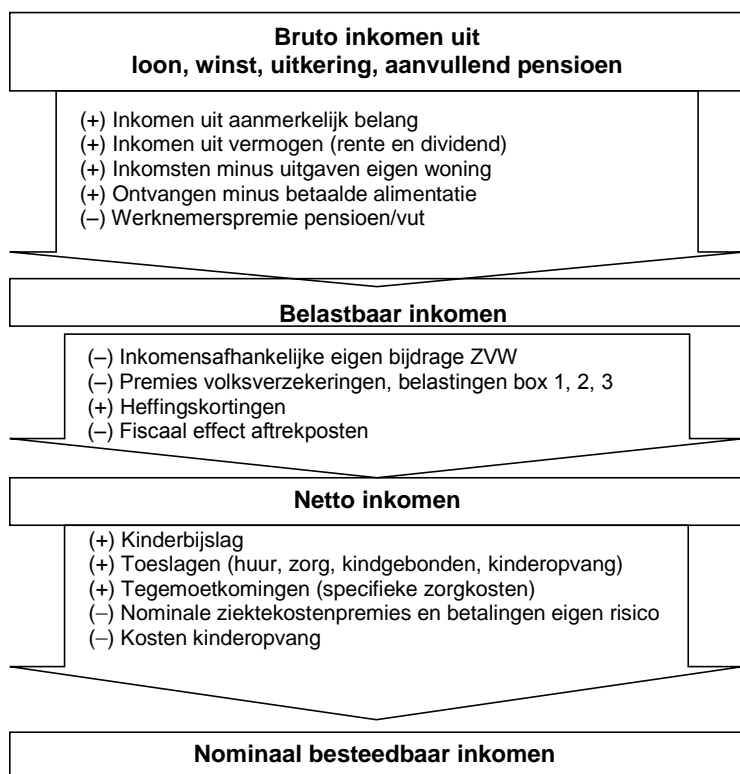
**Bruto inkomen uit loon, winst, uitkering, aanvullend pensioen**

(+) Inkomen uit aanmerkelijk belang
(+) Inkomen uit vermogen (rente en dividend)
(+) Inkomsten minus uitgaven eigen woning
(+) Ontvangen minus betaalde alimentatie
(–) Werknemerspremie pensioen/vut

**Belastbaar inkomen**

(–) Inkomensafhankelijke eigen bijdrage ZVW
(–) Premies volksverzekeringen, belastingen box 1, 2, 3
(+) Heffingskortingen
(–) Fiscaal effect aftrekposten

**Netto inkomen**

(+) Kinderbijslag
(+) Toeslagen (huur, zorg, kindgebonden, kinderopvang)
(+) Tegemoetkomingen (specifieke zorgkosten)
(–) Nominale ziektekostenpremies en betalingen eigen risico
(–) Kosten kinderopvang

**Nominaal besteedbaar inkomen**